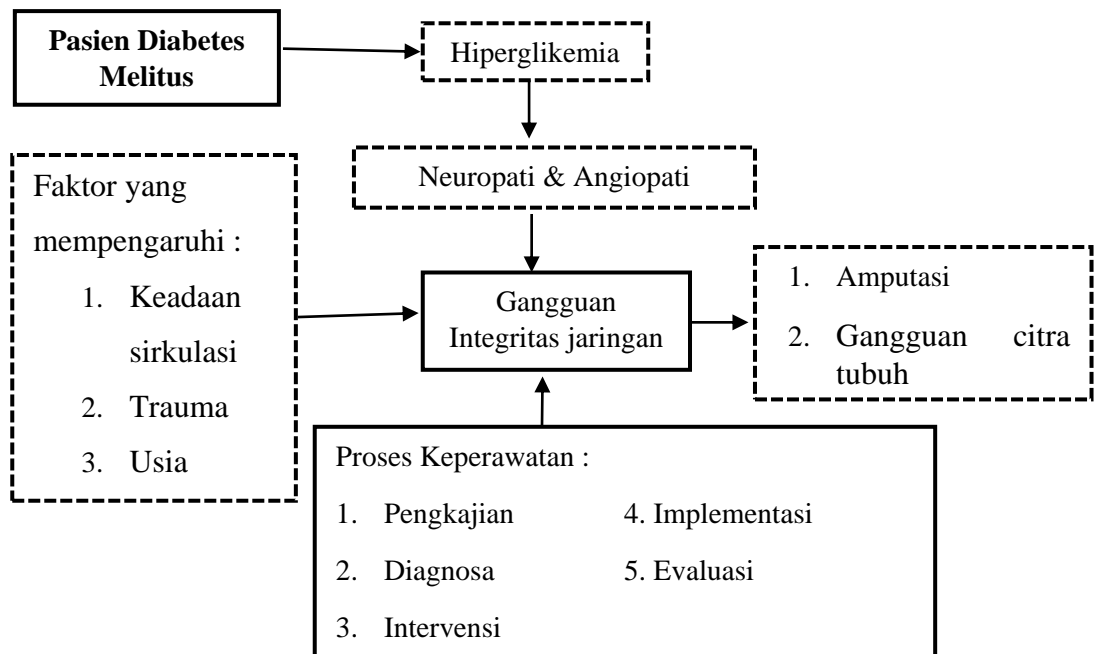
Pasien Diabetes Melitus

Hiperglikemia

Neuropati & Angiopati

Faktor yang mempengaruhi :
1. Keadaan sirkulasi
2. Trauma
3. Usia

Gangguan Integritas jaringan

1. Amputasi
2. Gangguan citra tubuh

Proses Keperawatan :
1. Pengkajian
2. Diagnosa
3. Intervensi
4. Implementasi
5. Evaluasi